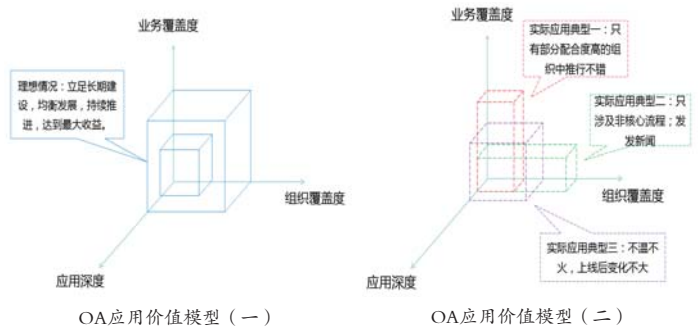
业务覆盖度

理想情况：立足长期建设，均衡发展，持续推进，达到最大收益。

组织覆盖度

应用深度

OA应用价值模型（一）

业务覆盖度

实际应用典型一：只有部分配合度高的组织中推行不错

实际应用典型二：只涉及非核心流程；发发新闻

组织覆盖度

实际应用典型三：不温不火，上线后变化不大

应用深度

OA应用价值模型（二）